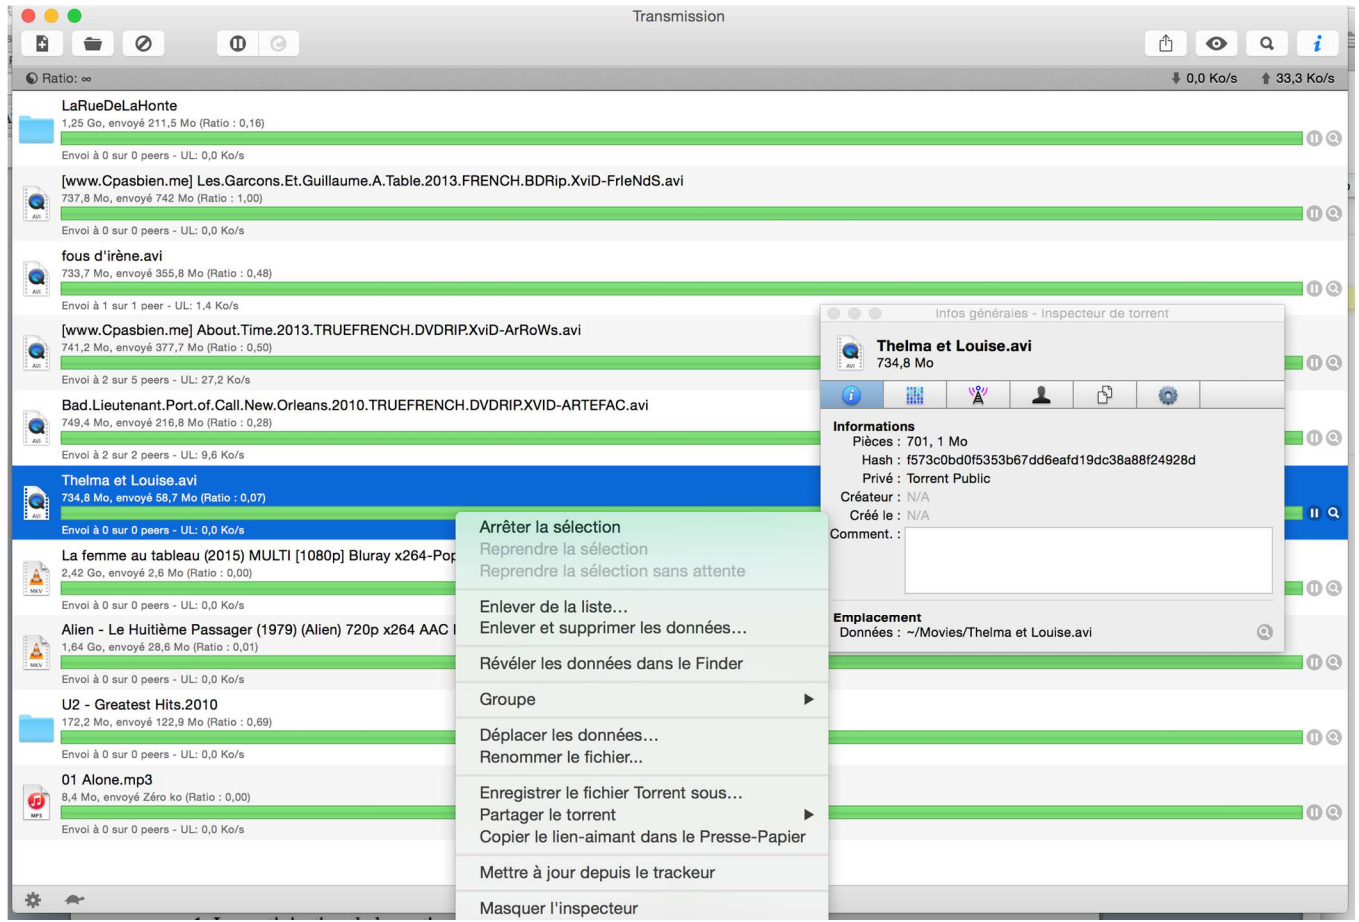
Transmission

Ratio: ∞

0,0 Ko/s 33,3 Ko/s

LaRueDeLaHonte
1,25 Go, envoyé 211,5 Mo (Ratio : 0,16)
Envoi à 0 sur 0 peers - UL: 0,0 Ko/s

[www.Cpasbien.me] Les.Garcons.Et.Guillaume.A.Table.2013.FRENCH.BDRip.XviD-FrIeNdS.avi
737,8 Mo, envoyé 742 Mo (Ratio : 1,00)
Envoi à 0 sur 0 peers - UL: 0,0 Ko/s

fous d'irène.avi
733,7 Mo, envoyé 355,8 Mo (Ratio : 0,48)
Envoi à 1 sur 1 peer - UL: 1,4 Ko/s

[www.Cpasbien.me] About.Time.2013.TRUEFRENCH.DVDRIP.XviD-ArRoWs.avi
741,2 Mo, envoyé 377,7 Mo (Ratio : 0,50)
Envoi à 2 sur 5 peers - UL: 27,2 Ko/s

Bad.Lieutenant.Port.of.Call.New.Orleans.2010.TRUEFRENCH.DVDRIP.XVID-ARTEFAC.avi
749,4 Mo, envoyé 216,8 Mo (Ratio : 0,28)
Envoi à 2 sur 2 peers - UL: 9,6 Ko/s

Thelma et Louise.avi
734,8 Mo, envoyé 58,7 Mo (Ratio : 0,07)
Envoi à 0 sur 0 peers - UL: 0,0 Ko/s

La femme au tableau (2015) MULTI [1080p] Bluray x264-Pop
2,42 Go, envoyé 2,6 Mo (Ratio : 0,00)
Envoi à 0 sur 0 peers - UL: 0,0 Ko/s

Alien - Le Huitième Passager (1979) (Alien) 720p x264 AAC
1,64 Go, envoyé 28,6 Mo (Ratio : 0,01)
Envoi à 0 sur 0 peers - UL: 0,0 Ko/s

U2 - Greatest Hits.2010
172,2 Mo, envoyé 122,9 Mo (Ratio : 0,69)
Envoi à 0 sur 0 peers - UL: 0,0 Ko/s

01 Alone.mp3
8,4 Mo, envoyé Zéro ko (Ratio : 0,00)
Envoi à 0 sur 0 peers - UL: 0,0 Ko/s

Arrêter la sélection
Reprendre la sélection
Reprendre la sélection sans attente
Enlever de la liste…
Enlever et supprimer les données…
Révéler les données dans le Finder
Groupe
Déplacer les données…
Renommer le fichier…
Enregistrer le fichier Torrent sous…
Partager le torrent
Copier le lien-aimant dans le Presse-Papier
Mettre à jour depuis le trackeur
Masquer l'inspecteur

Infos générales - Inspecteur de torrent
Thelma et Louise.avi
734,8 Mo
Informations
Pièces : 701, 1 Mo
Hash : f573c0bd0f5353b67dd6eafd19dc38a88f24928d
Privé : Torrent Public
Créateur : N/A
Créé le : N/A
Comment. :
Emplacement
Données : ~/Movies/Thelma et Louise.avi